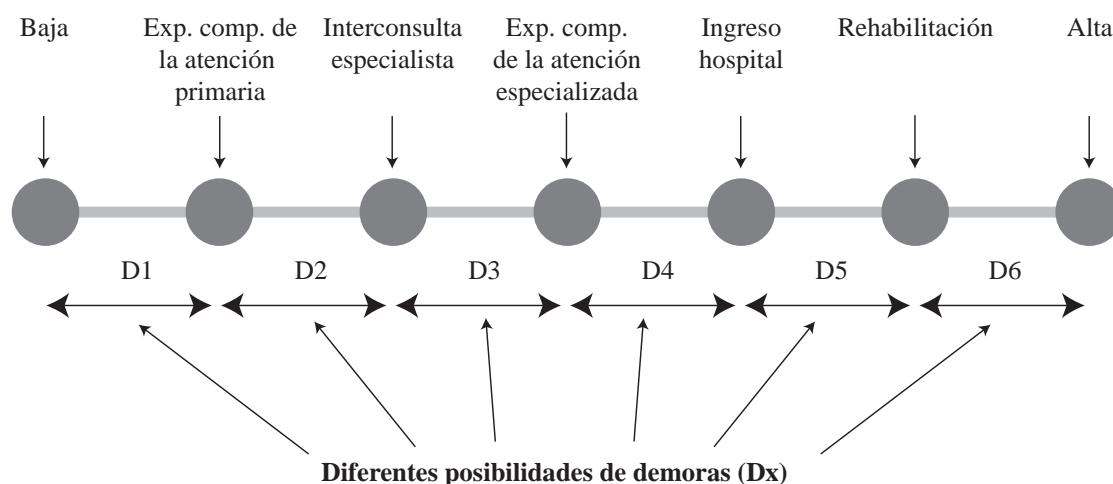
Baja

Exp. comp. de la atención primaria

Interconsulta especialista

Exp. comp. de la atención especializada

Ingreso hospital

Rehabilitación

Alta

D1

D2

D3

D4

D5

D6

**Diferentes posibilidades de demoras (Dx)**